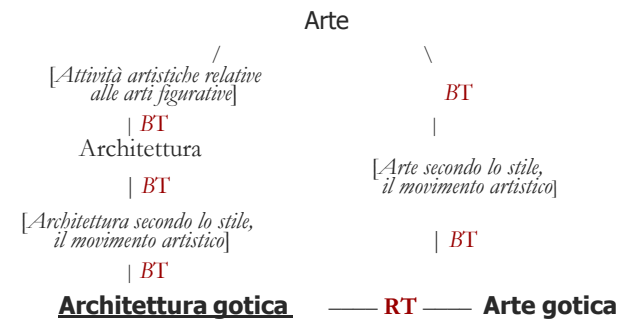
Arte

/ \

[*Attività artistiche relative alle arti figurative*]

| BT

Architettura

| BT

[*Architettura secondo lo stile, il movimento artistico*]

| BT

BT

|

[*Arte secondo lo stile, il movimento artistico*]

| BT

**Architettura gotica** —— **RT** —— **Arte gotica**